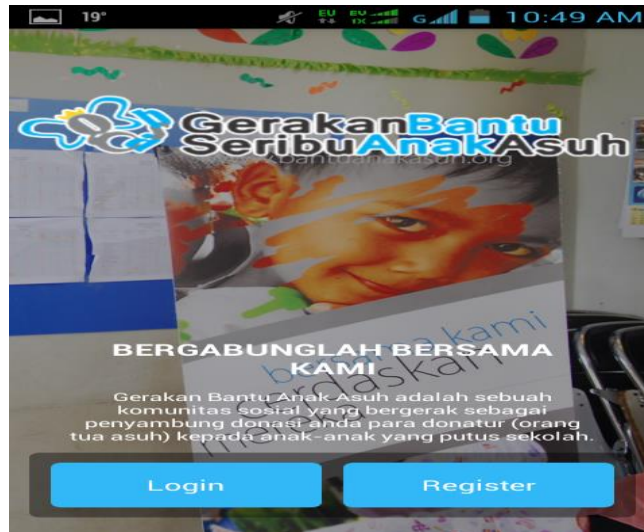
19° 10:49 AM

GerakanBantu SeribuAnakAsuh

BERGABUNGLAH BERSAMA KAMI

Gerakan Bantu Anak Asuh adalah sebuah komunitas sosial yang bergerak sebagai penyambung donasi anda para donatur (orang tua asuh) kepada anak-anak yang putus sekolah.

Login

Register